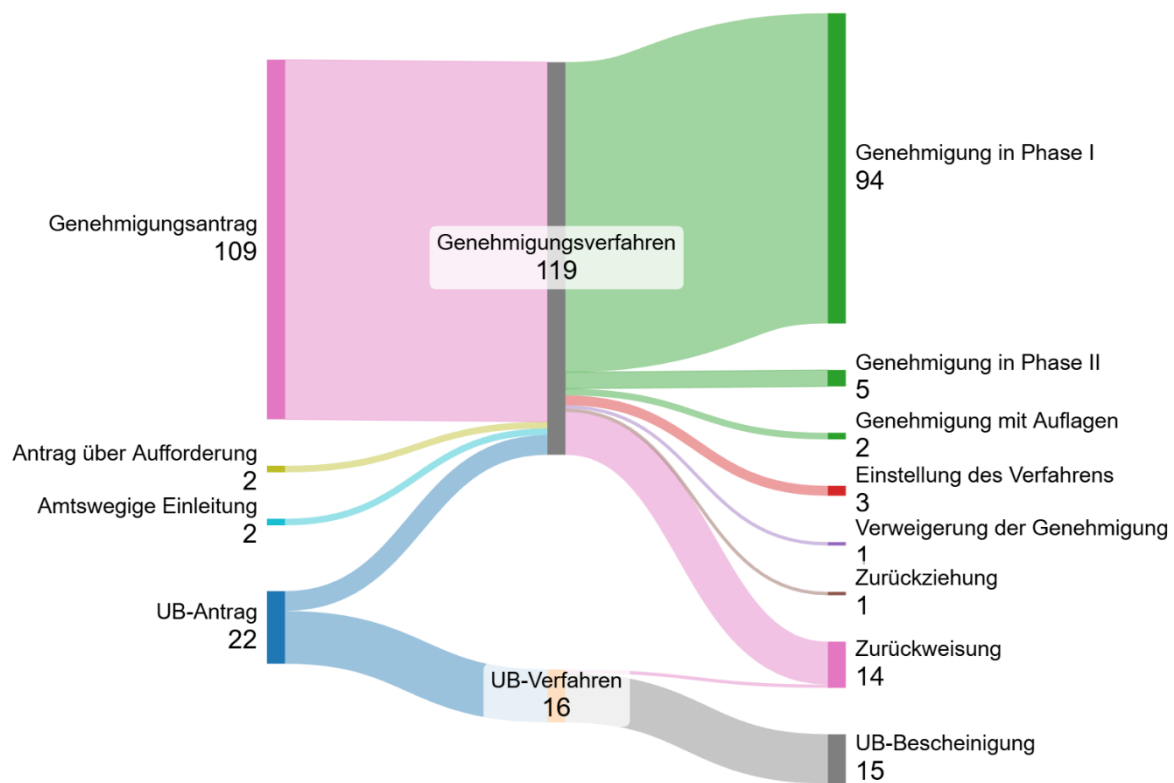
Genehmigungsantrag
109

Antrag über Aufforderung
2

Amtswegige Einleitung
2

UB-Antrag
22

Genehmigungsverfahren
119

UB-Verfahren
16

Genehmigung in Phase I
94

Genehmigung in Phase II
5

Genehmigung mit Auflagen
2

Einstellung des Verfahrens
3

Verweigerung der Genehmigung
1

Zurückziehung
1

Zurückweisung
14

UB-Bescheinigung
15